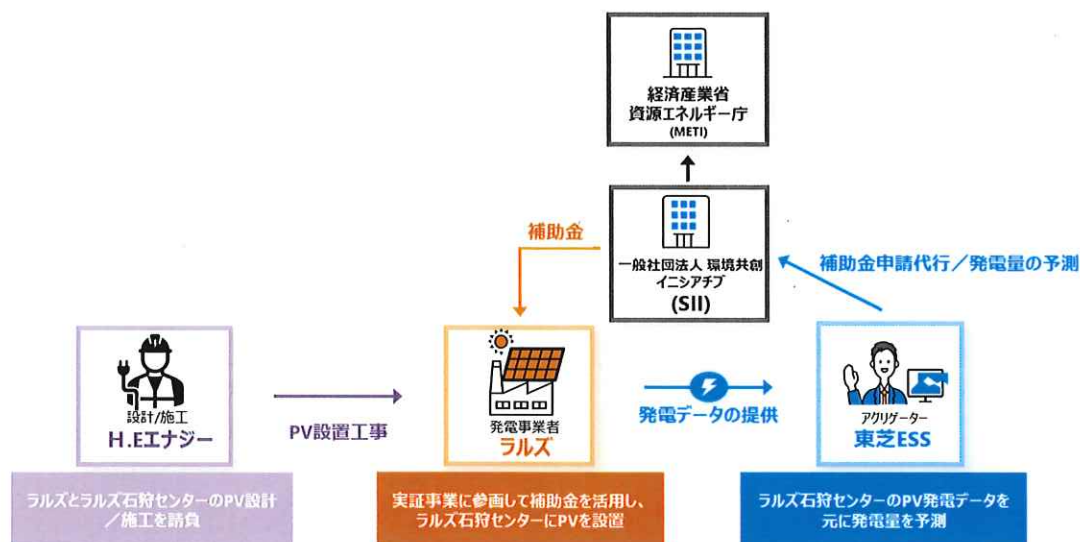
経済産業省
資源エネルギー庁
(METI)

補助金

一般社団法人 環境共創イニシアチブ
(SII)

補助金申請代行／発電量の予測

設計/施工
H.Eエナジー

PV設置工事

発電事業者
ラルズ

発電データの提供

アグリゲーター
東芝ESS

ラルズとラルズ石狩センターのPV設計／施工を請負

実証事業に参画して補助金を活用し、ラルズ石狩センターにPVを設置

ラルズ石狩センターのPV発電データを元に発電量を予測